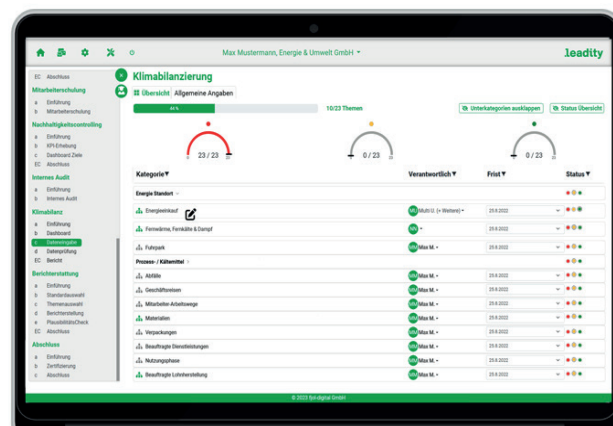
Max Mustermann, Energie & Umwelt GmbH ▾

leadity

EC Abschluss

Mitarbeiterschulung
a Einführung
b Mitarbeiterschulung

Nachhaltigkeitscontrolling
a Einführung
b KPI-Erhebung
c Dashboard Ziele
EC Abschluss

Internes Audit
a Einführung
b Internes Audit

Klimabilanz
a Einführung
b Dashboard
c Dateneingabe
d Datenprüfung
EC Bericht

Berichterstattung
a Einführung
b Standardauswahl
c Themenauswahl
d Berichterstellung
e Plausibilitätscheck
EC Abschluss

Abschluss
a Einführung
b Zertifizierung
c Abschluss

Klimabilanzierung

Übersicht | Allgemeine Angaben

44 %

10/23 Themen

Unterkategorien ausklappen

Status Übersicht

23 / 23

0 / 23

0 / 23

| Kategorie ▾ | Verantwortlich ▾ | Frist ▾ | Status ▾ |
|---|---|---|---|
| Energie Standort | | | |
| Energieeinkauf | MU Multi U. (+ Weitere) ▾ | 25.8.2022 | |
| Fernwärme, Fernkälte & Dampf | MA ▾ | 25.8.2022 | |
| Fuhrpark | MM Max M. ▾ | 25.8.2022 | |
| Prozess- / Kältemittel | | | |
| Abfälle | MM Max M. ▾ | 25.8.2022 | |
| Geschäftsreisen | MM Max M. ▾ | 25.8.2022 | |
| Mitarbeiter-Arbeitswege | MM Max M. ▾ | 25.8.2022 | |
| Materialien | MM Max M. ▾ | 25.8.2022 | |
| Verpackungen | MM Max M. ▾ | 25.8.2022 | |
| Beauftragte Dienstleistungen | MM Max M. ▾ | 25.8.2022 | |
| Nutzungsphase | MM Max M. ▾ | 25.8.2022 | |
| Beauftragte Lohnherstellung | MM Max M. ▾ | 25.8.2022 | |

© 2023 fpn-digital GmbH